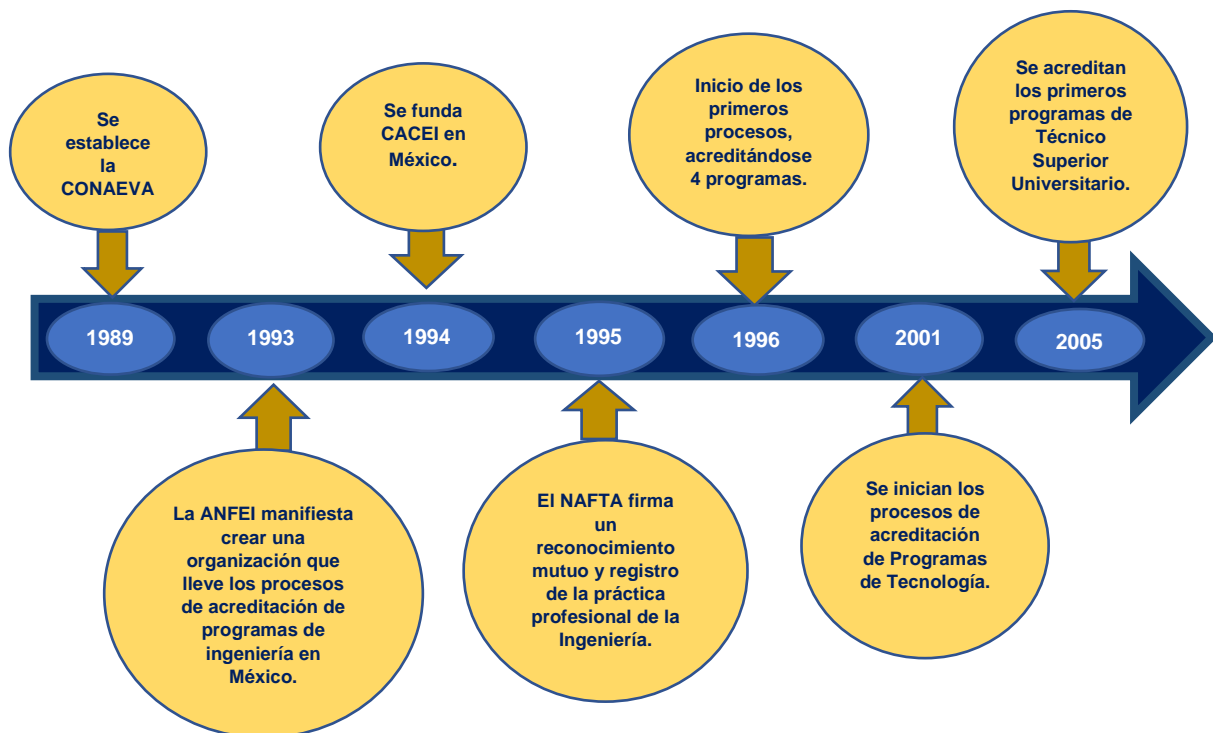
Se establece la CONAEVA

Se funda CACEI en México.

Inicio de los primeros procesos, acreditándose 4 programas.

Se acreditan los primeros programas de Técnico Superior Universitario.

1989

1993

1994

1995

1996

2001

2005

La ANFEI manifiesta crear una organización que lleve los procesos de acreditación de programas de ingeniería en México.

El NAFTA firma un reconocimiento mutuo y registro de la práctica profesional de la Ingeniería.

Se inician los procesos de acreditación de Programas de Tecnología.